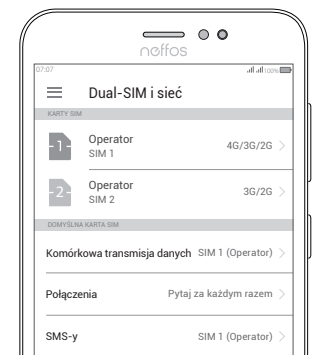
neffos

07:07 100%

Dual-SIM i sieć

KARTY SIM

1 Operator SIM 1 4G/3G/2G

2 Operator SIM 2 3G/2G

DOMYŚLNA KARTA SIM

Komórkowa transmisja danych SIM 1 (Operator)

Połączenia Pytaj za każdym razem

SMS-y SIM 1 (Operator)